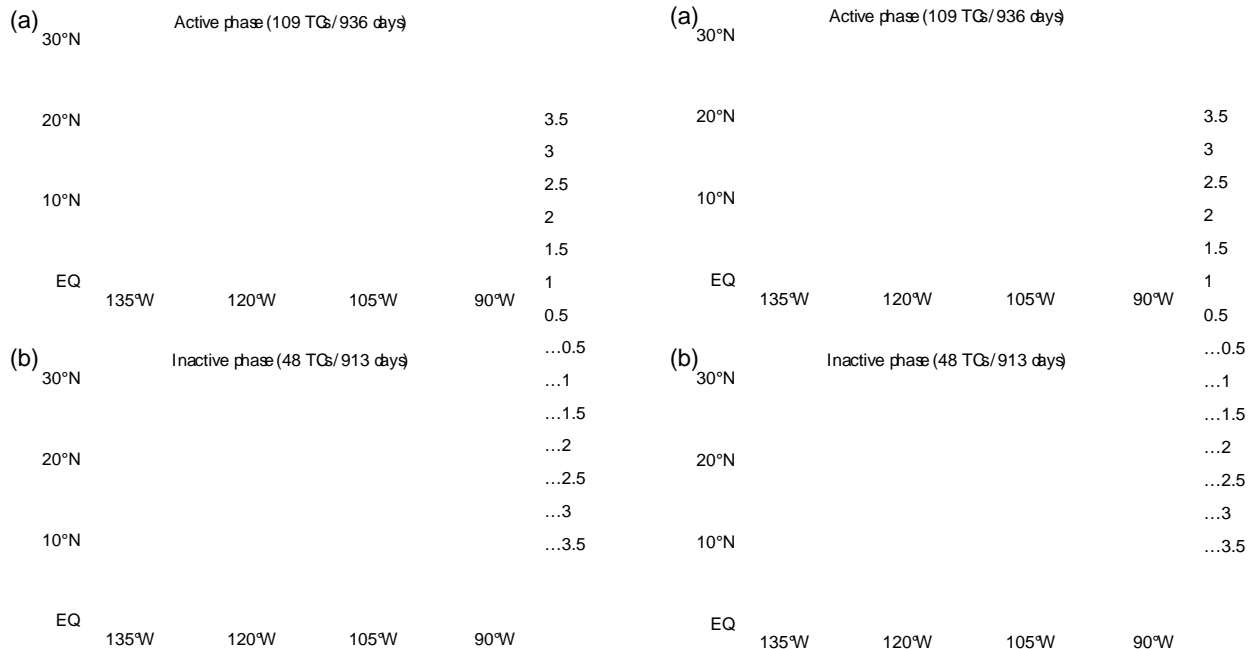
(a) Active phase (109 TCs/ 936 days)

30°N

20°N

10°N

EQ

135°W 120°W 105°W 90°W

3.5
3
2.5
2
1.5
1
0.5
…0.5
…1
…1.5
…2
…2.5
…3
…3.5

(b) Inactive phase (48 TCs/ 913 days)

30°N

20°N

10°N

EQ

135°W 120°W 105°W 90°W

(a) Active phase (109 TCs/ 936 days)

30°N

20°N

10°N

EQ

135°W 120°W 105°W 90°W

3.5
3
2.5
2
1.5
1
0.5
…0.5
…1
…1.5
…2
…2.5
…3
…3.5

(b) Inactive phase (48 TCs/ 913 days)

30°N

20°N

10°N

EQ

135°W 120°W 105°W 90°W